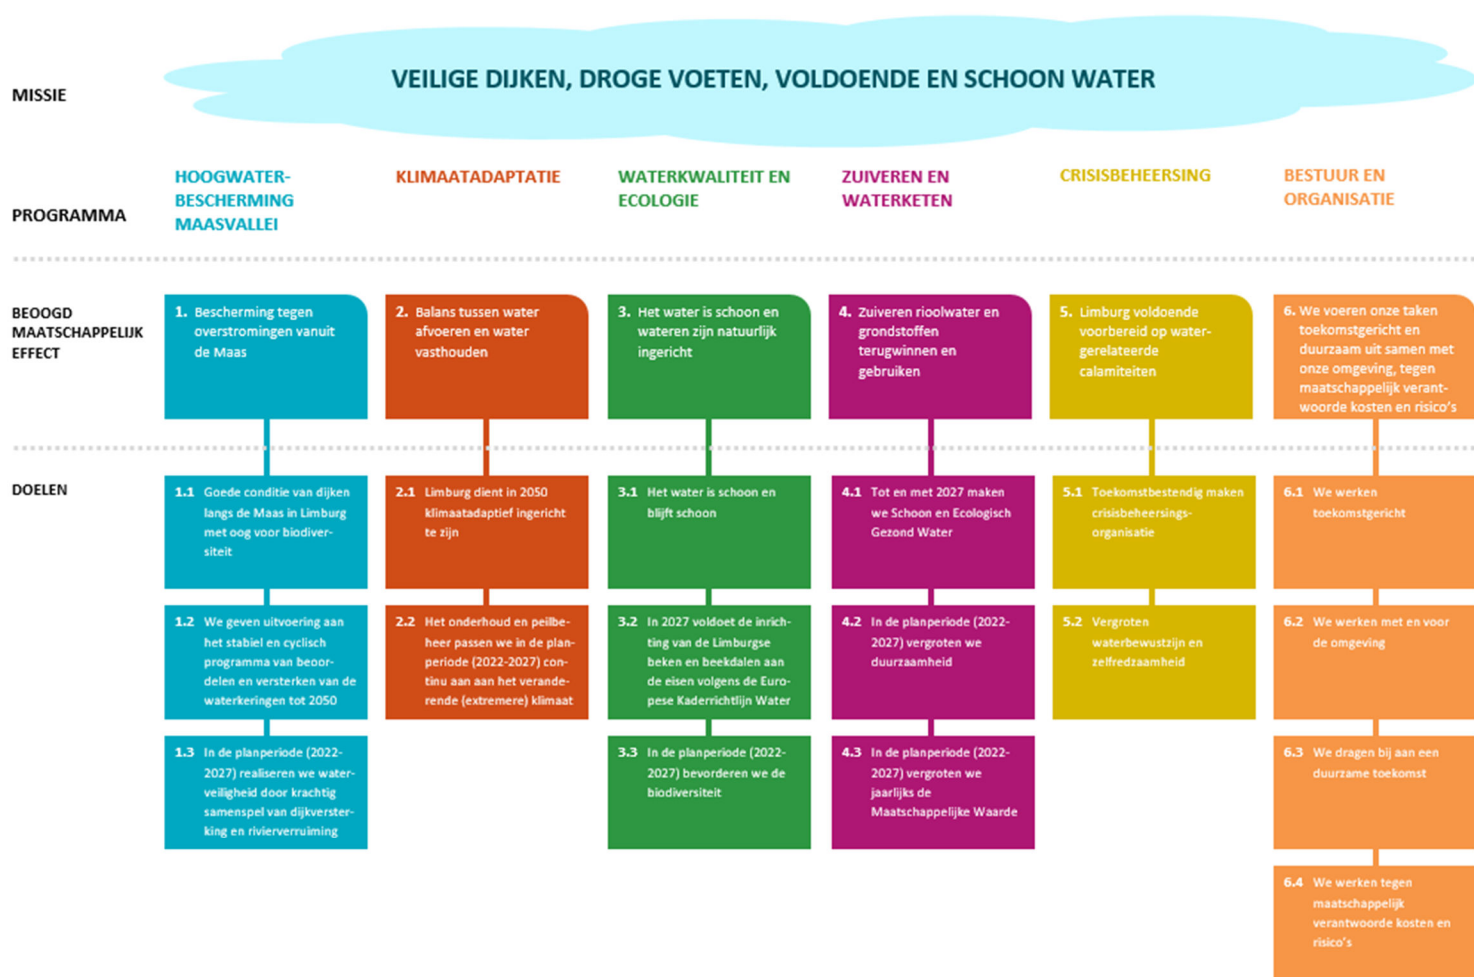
MISSIE

VEILIGE DIJKEN, DROGE VOETEN, VOLDOENDE EN SCHOON WATER

PROGRAMMA

HOOGWATERBESCHERMING MAASVALLEI

KLIMAATADAPTATIE

WATERKWALITEIT EN ECOLOGIE

ZUIVEREN EN WATERKETEN

CRISISBEHEERSING

BESTUUR EN ORGANISATIE

BEOOGD MAATSCHAPPELIJK EFFECT

1. Bescherming tegen overstromingen vanuit de Maas

2. Balans tussen water afvoeren en water vasthouden

3. Het water is schoon en wateren zijn natuurlijk ingericht

4. Zuiveren rioolwater en grondstoffen terugwinnen en gebruiken

5. Limburg voldoende voorbereid op watergerelateerde calamiteiten

6. We voeren onze taken toekomstgericht en duurzaam uit samen met onze omgeving, tegen maatschappelijk verantwoorde kosten en risico's

DOELEN

1.1 Goede conditie van dijken langs de Maas in Limburg met oog voor biodiversiteit

1.2 We geven uitvoering aan het stabiel en cyclisch programma van beoordelen en versterken van de waterkeringen tot 2050

1.3 In de planperiode (2022-2027) realiseren we waterveiligheid door krachtig samenspel van dijkversterking en rivierverruiming

2.1 Limburg dient in 2050 klimaatadaptief ingericht te zijn

2.2 Het onderhoud en peilbeheer passen we in de planperiode (2022-2027) continu aan aan het veranderende (extremere) klimaat

3.1 Het water is schoon en blijft schoon

3.2 In 2027 voldoet de inrichting van de Limburgse beken en beekdalen aan de eisen volgens de Europese Kaderrichtlijn Water

3.3 In de planperiode (2022-2027) bevorderen we de biodiversiteit

4.1 Tot en met 2027 maken we Schoon en Ecologisch Gezond Water

4.2 In de planperiode (2022-2027) vergroten we duurzaamheid

4.3 In de planperiode (2022-2027) vergroten we jaarlijks de Maatschappelijke Waarde

5.1 Toekomstbestendig maken crisisbeheersingsorganisatie

5.2 Vergroten waterbewustzijn en zelfredzaamheid

6.1 We werken toekomstgericht

6.2 We werken met en voor de omgeving

6.3 We dragen bij aan een duurzame toekomst

6.4 We werken tegen maatschappelijk verantwoorde kosten en risico's